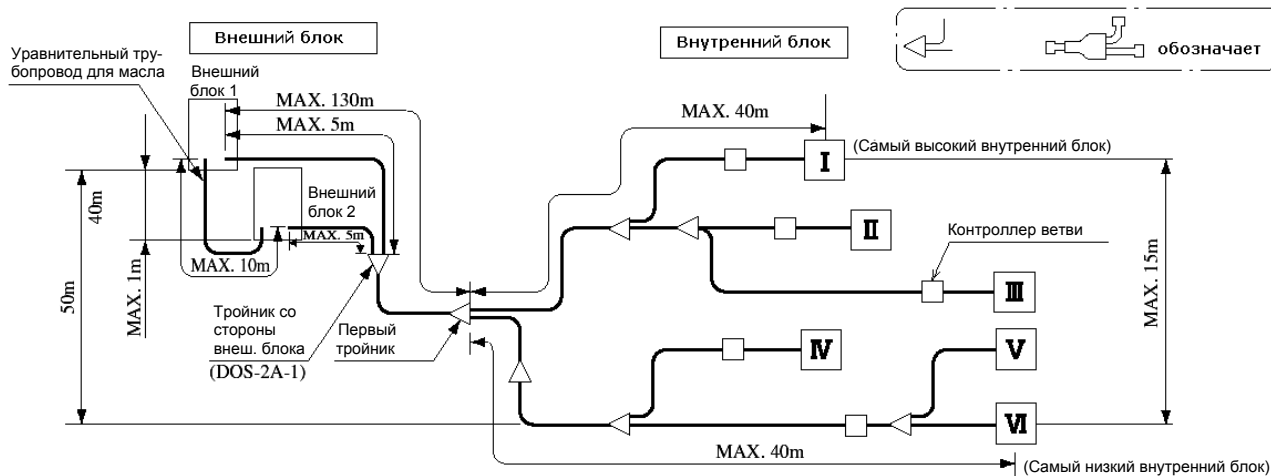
Внешний блок

Внутренний блок

обозначает

Уравнительный трубопровод для масла

Внешний блок 1

MAX. 130m

MAX. 5m

MAX. 40m

(Самый высокий внутренний блок)

I

40m

50m

Внешний блок 2

MAX. 5m

II

Контроллер ветви

MAX. 1m

MAX. 10m

III

MAX. 15m

Тройник со стороны внеш. блока

(DOS-2A-1)

Первый тройник

IV

V

VI

MAX. 40m

(Самый низкий внутренний блок)